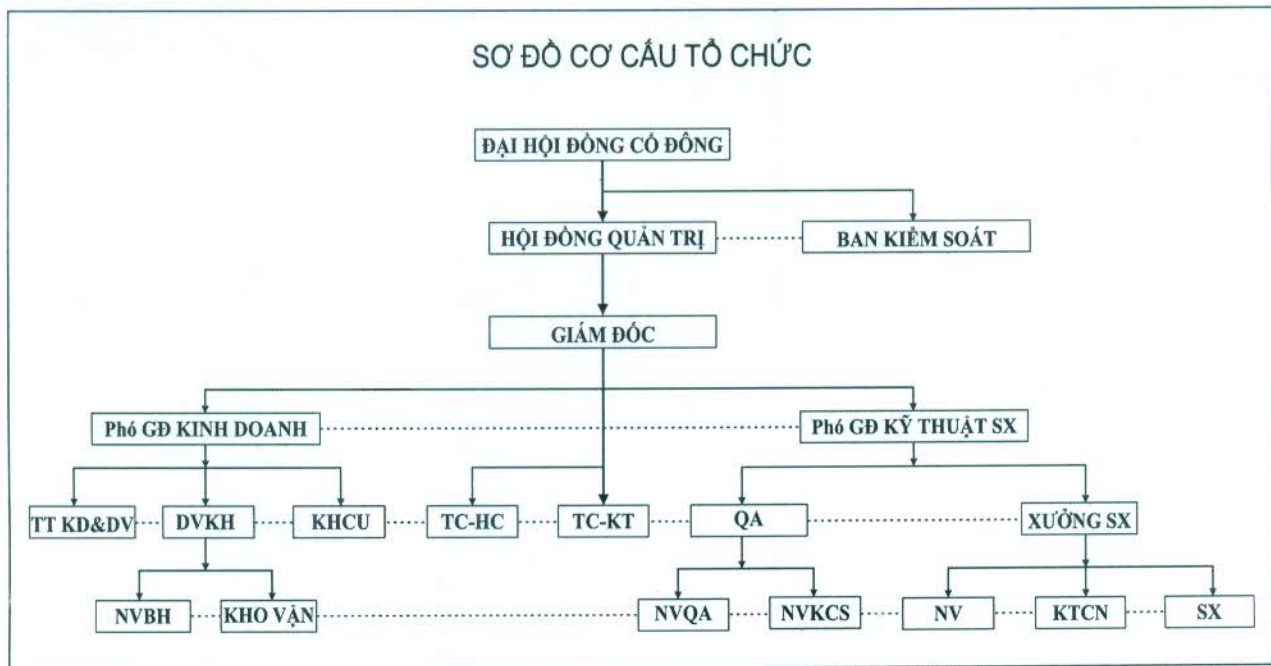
SƠ ĐỒ CƠ CẤU TỔ CHỨC

ĐẠI HỘI ĐỒNG CỔ ĐÔNG

HỘI ĐỒNG QUẢN TRỊ

BAN KIỂM SOÁT

GIÁM ĐỐC

Phó GĐ KINH DOANH

Phó GĐ KỸ THUẬT SX

TT KD&DV

DVKH

KHCU

TC-HC

TC-KT

QA

XƯỞNG SX

NVBH

KHO VẬN

NVQA

NVKCS

NV

KTCN

SX